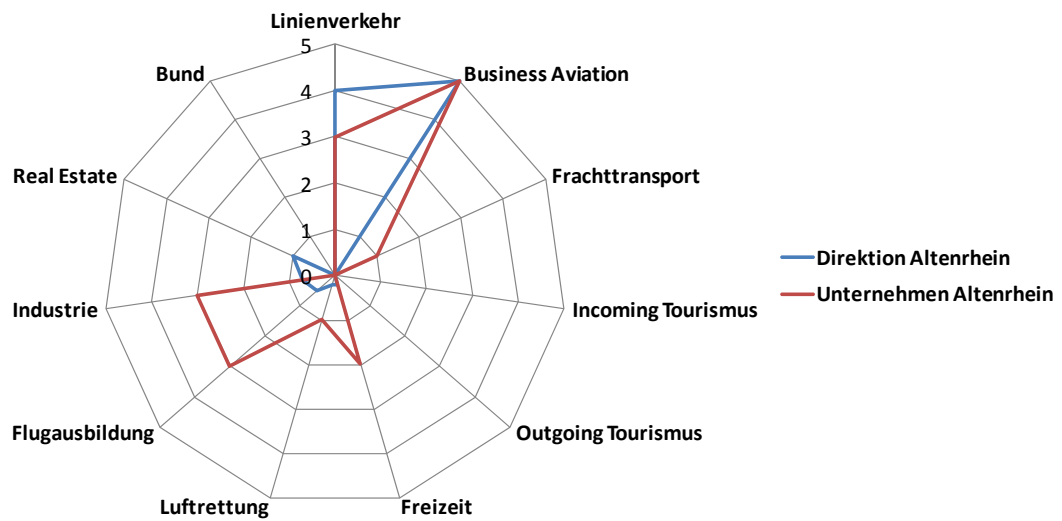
Linienverkehr
5
4
3
2
1
0
Business Aviation
Frachttransport
Incoming Tourismus
Outgoing Tourismus
Freizeit
Luftrettung
Flugausbildung
Industrie
Real Estate
Bund

Direktion Altenrhein
Unternehmen Altenrhein